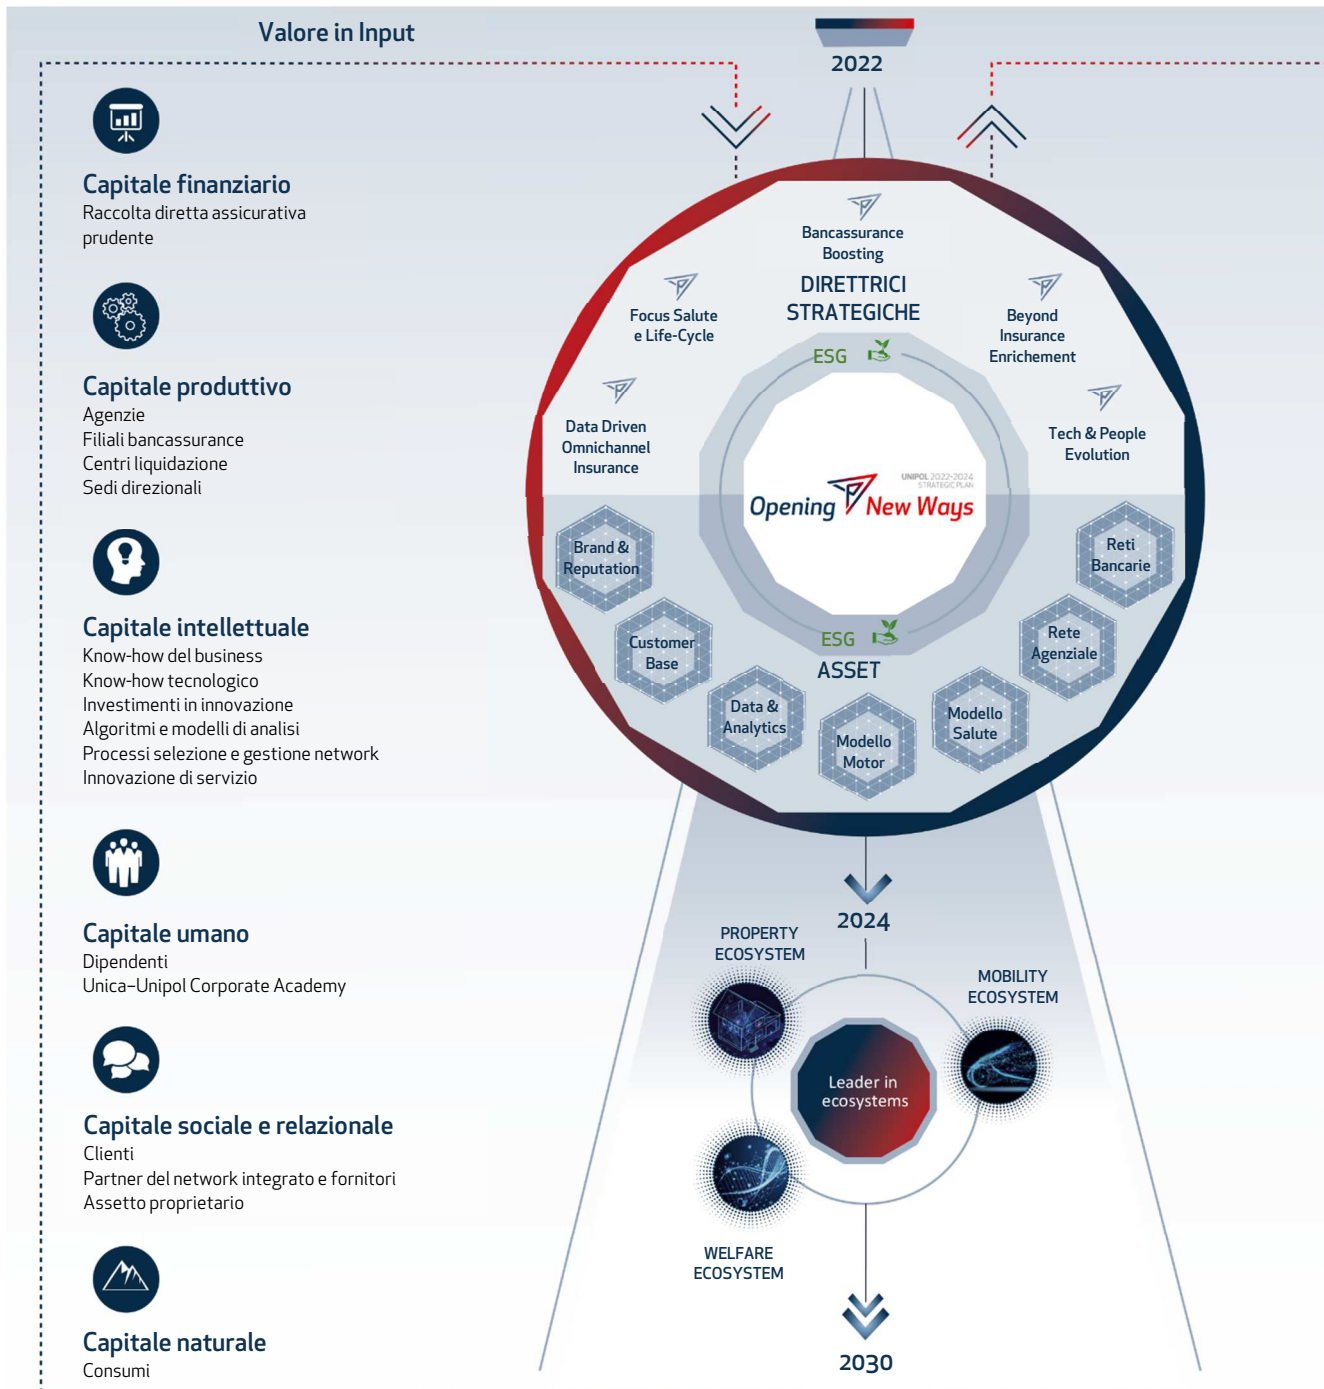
Valore in Input

2022

Capitale finanziario
Raccolta diretta assicurativa prudente

Capitale produttivo
Agenzie
Filiali bancassurance
Centri liquidazione
Sedi direzionali

Capitale intellettuale
Know-how del business
Know-how tecnologico
Investimenti in innovazione
Algoritmi e modelli di analisi
Processi selezione e gestione network
Innovazione di servizio

Capitale umano
Dipendenti
Unica–Unipol Corporate Academy

Capitale sociale e relazionale
Clienti
Partner del network integrato e fornitori
Assetto proprietario

Capitale naturale
Consumi

Bancassurance Boosting
DIRETTRICI STRATEGICHE
Focus Salute e Life-Cycle
Beyond Insurance Enrichement
Data Driven Omnichannel Insurance
Tech & People Evolution
ESG
UNIPOL 2022-2024 STRATEGIC PLAN
Opening New Ways
Brand & Reputation
Reti Bancarie
Customer Base
Rete Agenziale
ESG
ASSET
Data & Analytics
Modello Motor
Modello Salute

2024
PROPERTY ECOSYSTEM
MOBILITY ECOSYSTEM
Leader in ecosystems
WELFARE ECOSYSTEM
2030